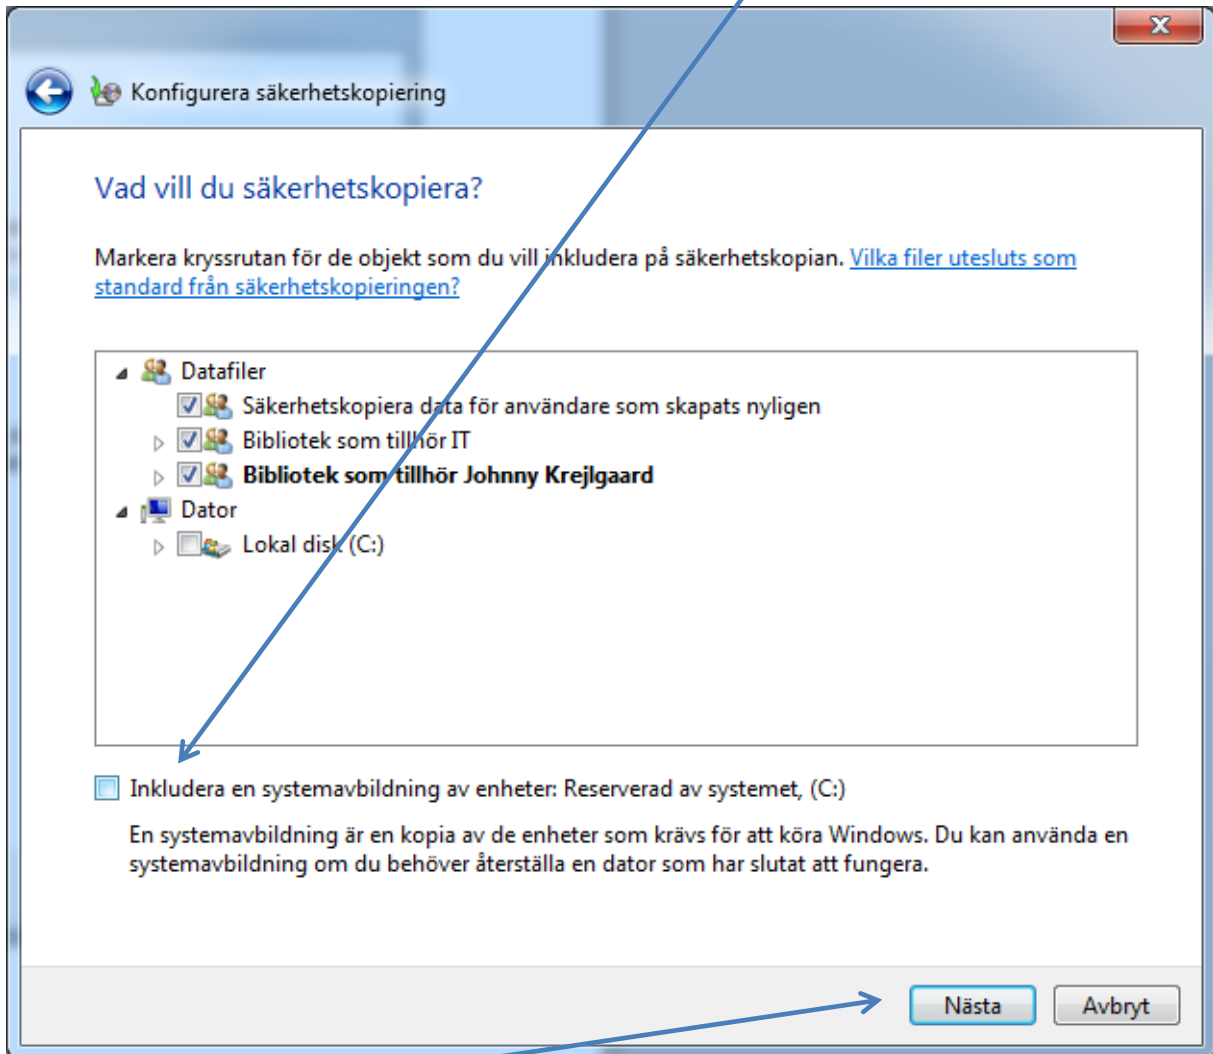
Konfigurera säkerhetskopiering

Vad vill du säkerhetskopiera?

Markera kryssrutan för de objekt som du vill inkludera på säkerhetskopian. Vilka filer utesluts som standard från säkerhetskopieringen?

Datafiler
Säkerhetskopiera data för användare som skapats nyligen
Bibliotek som tillhör IT
Bibliotek som tillhör Johnny Krejlgaard
Dator
Lokal disk (C:)

Inkludera en systemavbildning av enheter: Reserverad av systemet, (C:)

En systemavbildning är en kopia av de enheter som krävs för att köra Windows. Du kan använda en systemavbildning om du behöver återställa en dator som har slutat att fungera.

Nästa
Avbryt